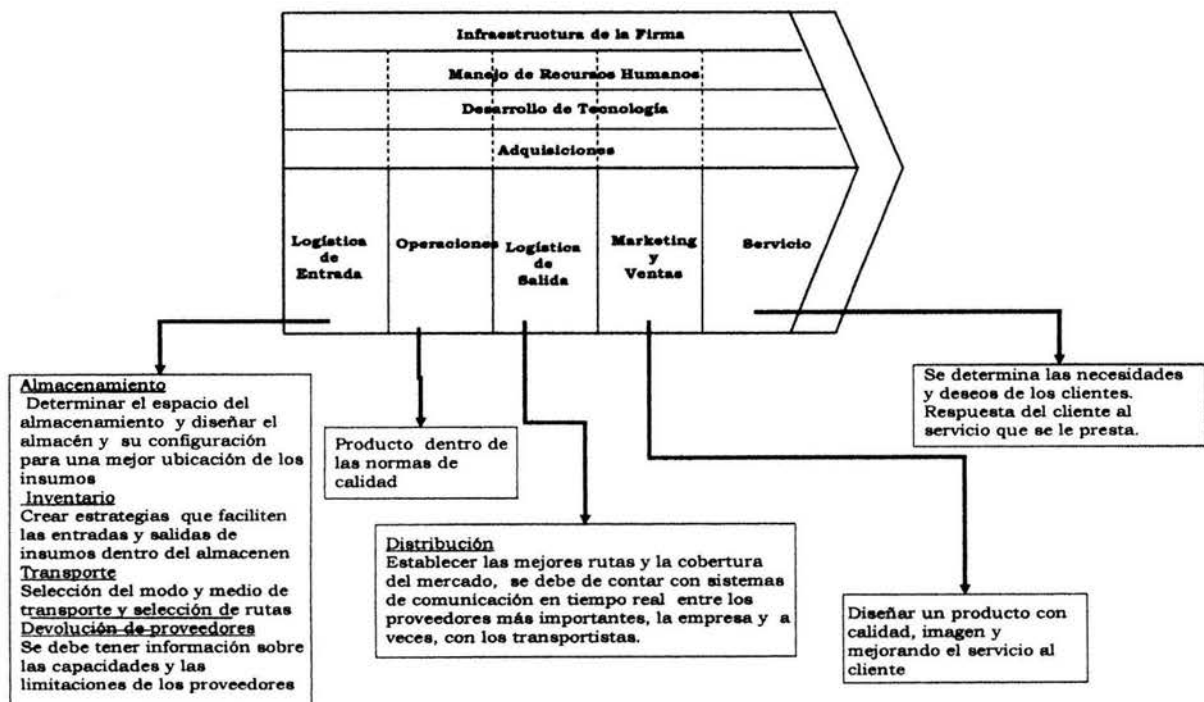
Infraestructura de la Firma

Manejo de Recursos Humanos

Desarrollo de Tecnología

Adquisiciones

Logística de Entrada

Operaciones

Logística de Salida

Marketing y Ventas

Servicio

Almacenamiento
Determinar el espacio del almacenamiento y diseñar el almacén y su configuración para una mejor ubicación de los insumos
Inventario
Crear estrategias que faciliten las entradas y salidas de insumos dentro del almacenen
Transporte
Selección del modo y medio de transporte y selección de rutas
Devolución de proveedores
Se debe tener información sobre las capacidades y las limitaciones de los proveedores

Producto dentro de las normas de calidad

Distribución
Establecer las mejores rutas y la cobertura del mercado, se debe de contar con sistemas de comunicación en tiempo real entre los proveedores más importantes, la empresa y a veces, con los transportistas.

Diseñar un producto con calidad, imagen y mejorando el servicio al cliente

Se determina las necesidades y deseos de los clientes. Respuesta del cliente al servicio que se le presta.